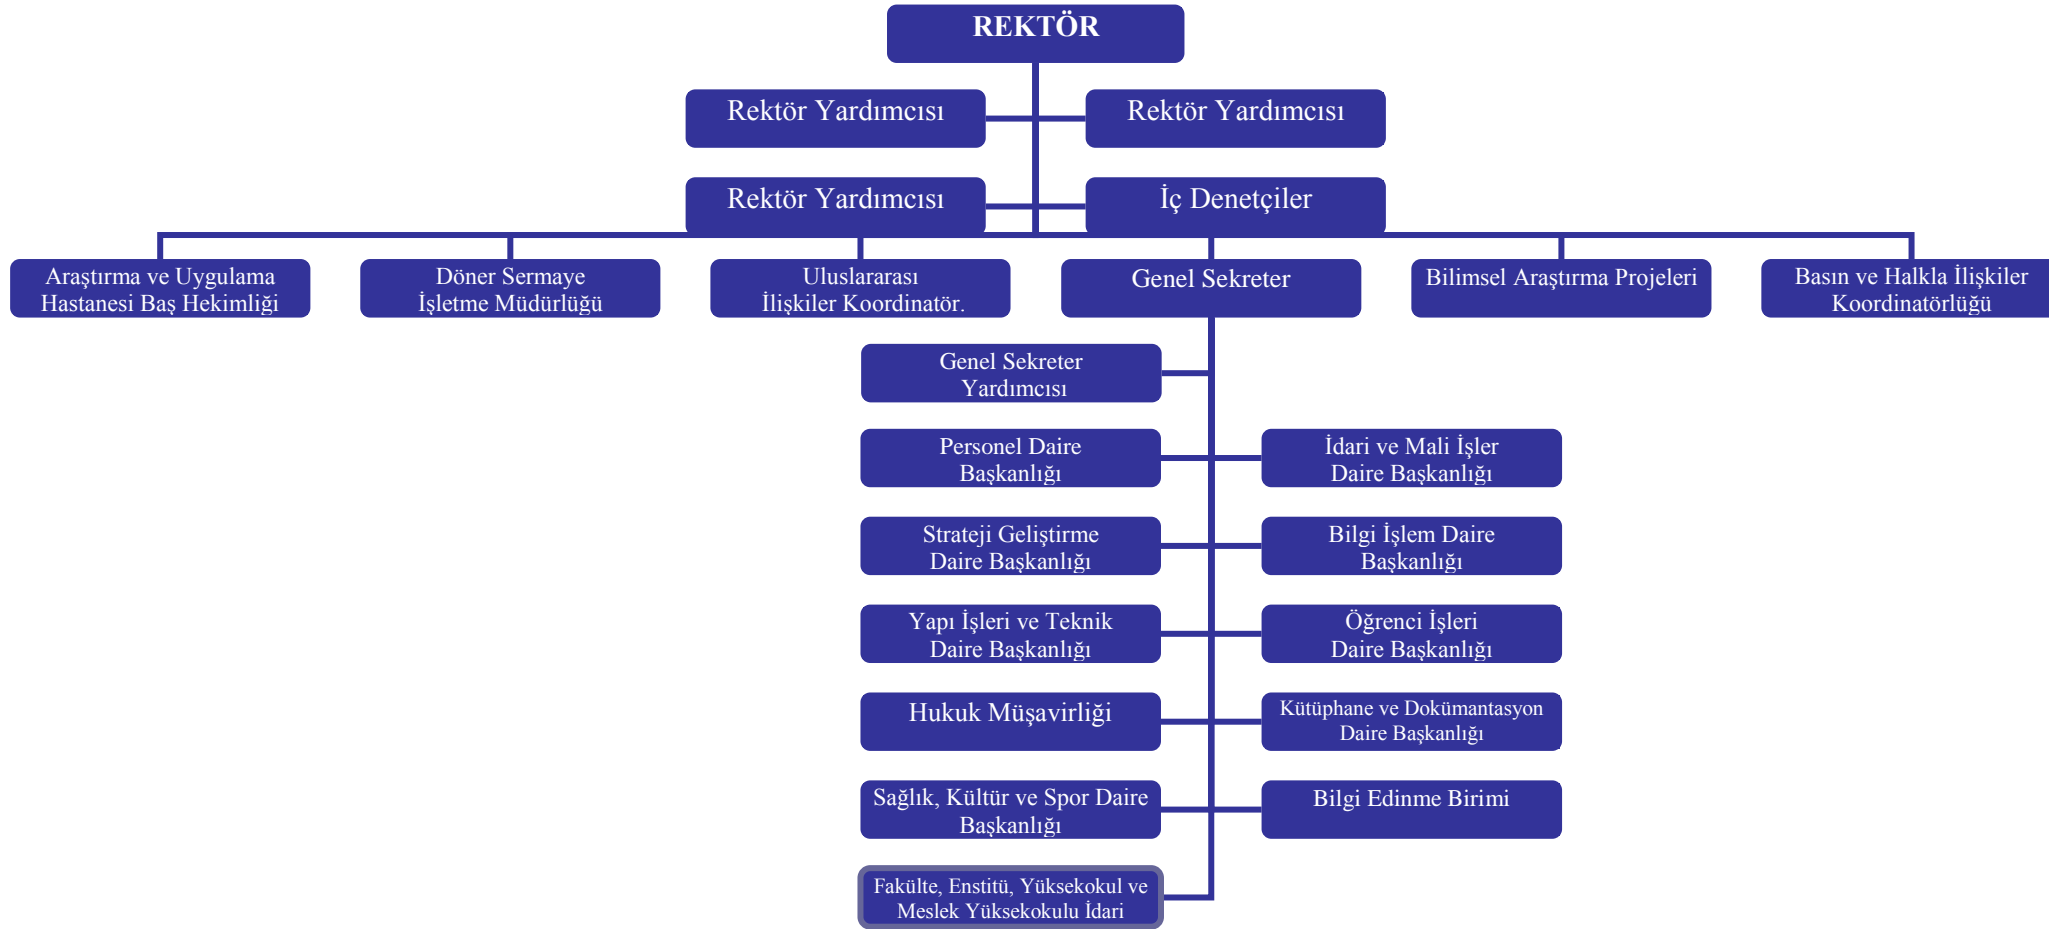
REKTÖR

Rektör Yardımcısı

Rektör Yardımcısı

Rektör Yardımcısı

İç Denetçiler

Araştırma ve Uygulama Hastanesi Baş Hekimliği

Döner Sermaye İşletme Müdürlüğü

Uluslararası İlişkiler Koordinatör.

Genel Sekreter

Bilimsel Araştırma Projeleri

Basın ve Halkla İlişkiler Koordinatörlüğü

Genel Sekreter Yardımcısı

Personel Daire Başkanlığı

İdari ve Mali İşler Daire Başkanlığı

Strateji Geliştirme Daire Başkanlığı

Bilgi İşlem Daire Başkanlığı

Yapı İşleri ve Teknik Daire Başkanlığı

Öğrenci İşleri Daire Başkanlığı

Hukuk Müşavirliği

Kütüphane ve Dokümantasyon Daire Başkanlığı

Sağlık, Kültür ve Spor Daire Başkanlığı

Bilgi Edinme Birimi

Fakülte, Enstitü, Yüksekokul ve Meslek Yüksekokulu İdari